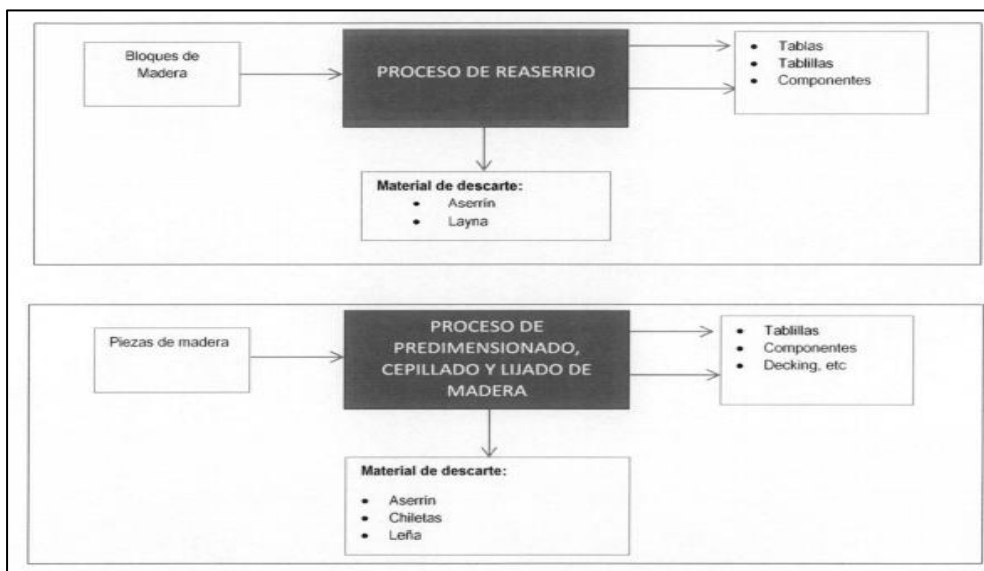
Bloques de Madera

PROCESO DE REASERRIO

- Tablas
- Tablillas
- Componentes

Material de descarte:
- Aserrín
- Layna

Piezas de madera

PROCESO DE PREDIMENSIONADO, CEPILLADO Y LIJADO DE MADERA

- Tablillas
- Componentes
- Decking, etc

Material de descarte:
- Aserrín
- Chiletas
- Leña